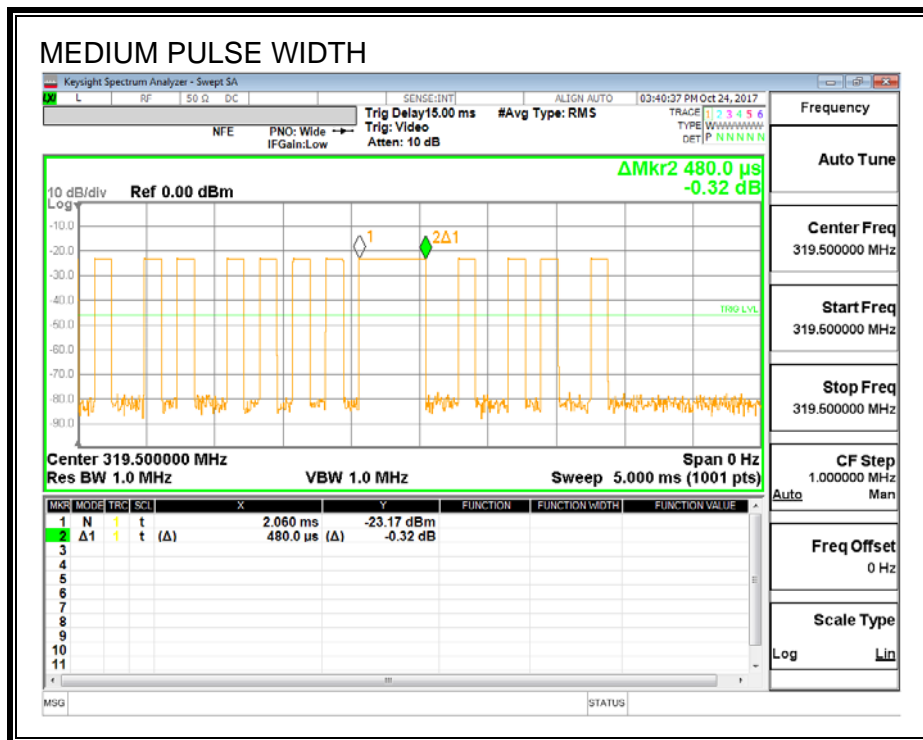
MEDIUM PULSE WIDTH

Keysight Spectrum Analyzer - Swept SA

L RF 50 Ω DC SENSE:INT ALIGN AUTO 03:40:37 PM Oct 24, 2017

Trig Delay15.00 ms
Trig: Video
Atten: 10 dB

#Avg Type: RMS

TRACE 1 2 3 4 5 6
TYPE WWWWWW
DET P N N N N N

NFE PNO: Wide
IFGain:Low

Frequency

ΔMkr2 480.0 µs
-0.32 dB

10 dB/div Ref 0.00 dBm
Log

-10.0
-20.0
-30.0
-40.0
-50.0
-60.0
-70.0
-80.0
-90.0

1
2Δ1
TRIG LVL

Center 319.500000 MHz
Res BW 1.0 MHz
VBW 1.0 MHz
Span 0 Hz
Sweep 5.000 ms (1001 pts)

| MKR | MODE | TRC | SCL | X | Y | FUNCTION | FUNCTION WIDTH | FUNCTION VALUE |
|---|---|---|---|---|---|---|---|---|
| 1 | N | 1 | t | 2.060 ms | -23.17 dBm | | | |
| 2 | Δ1 | 1 | t (Δ) | 480.0 µs (Δ) | -0.32 dB | | | |
| 3 | | | | | | | | |
| 4 | | | | | | | | |
| 5 | | | | | | | | |
| 6 | | | | | | | | |
| 7 | | | | | | | | |
| 8 | | | | | | | | |
| 9 | | | | | | | | |
| 10 | | | | | | | | |
| 11 | | | | | | | | |

Auto Tune

Center Freq
319.500000 MHz

Start Freq
319.500000 MHz

Stop Freq
319.500000 MHz

CF Step
1.000000 MHz
Auto Man

Freq Offset
0 Hz

Scale Type
Log Lin

MSG STATUS